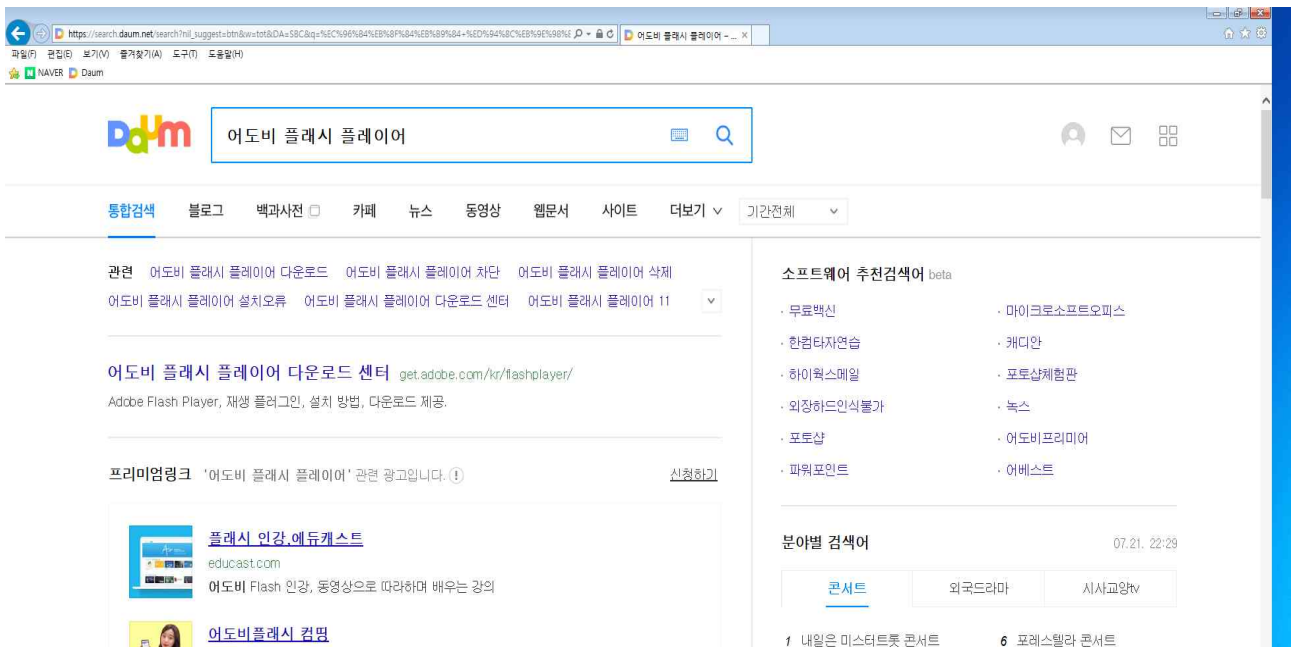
https://search.daum.net/search?nil_suggest=btn&w=tot&DA=SBC&q=%EC%96%84%EB%8F%84%EB%B9%84+%ED%94%8C%EB%9E%98%E
어도비 플래시 플레이어 - ...

파일(F) 편집(E) 보기(V) 즐겨찾기(A) 도구(T) 도움말(H)

NAVER Daum

Daum

어도비 플래시 플레이어

통합검색 블로그 백과사전 카페 뉴스 동영상 웹문서 사이트 더보기 기간전체

관련 어도비 플래시 플레이어 다운로드 어도비 플래시 플레이어 차단 어도비 플래시 플레이어 삭제
어도비 플래시 플레이어 설치오류 어도비 플래시 플레이어 다운로드 센터 어도비 플래시 플레이어 11

어도비 플래시 플레이어 다운로드 센터 get.adobe.com/kr/flashplayer/
Adobe Flash Player, 재생 플러그인, 설치 방법, 다운로드 제공.

프리미엄링크 '어도비 플래시 플레이어' 관련 광고입니다. 신청하기

플래시 인강,에듀캐스트
educast.com
어도비 Flash 인강, 동영상으로 따라하며 배우는 강의

어도비플래시 컴핌

소프트웨어 추천검색어 beta

· 무료백신
· 마이크로소프트오피스
· 한컴타자연습
· 캐디안
· 하이웍스메일
· 포토샵체험판
· 외장하드인식불가
· 녹스
· 포토샵
· 어도비프리미어
· 파워포인트
· 어베스트

분야별 검색어 07.21. 22:29

콘서트 외국드라마 시사교양tv

1 내일은 미스터트롯 콘서트
6 포레스텔라 콘서트